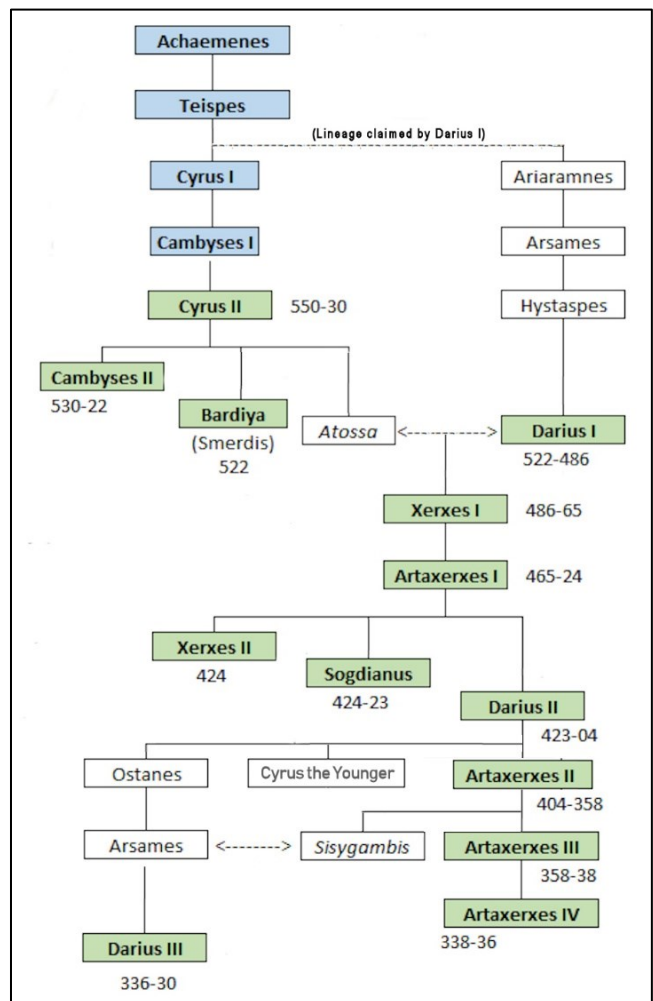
Achaemenes

Teispes

(Lineage claimed by Darius I)

Cyrus I

Ariaramnes

Cambyses I

Arsames

Cyrus II 550-30

Hystaspes

Cambyses II 530-22

Bardiya (Smerdis) 522

Atossa

Darius I 522-486

Xerxes I 486-65

Artaxerxes I 465-24

Xerxes II 424

Sogdianus 424-23

Darius II 423-04

Ostanes

Cyrus the Younger

Artaxerxes II 404-358

Arsames

Sisygambis

Artaxerxes III 358-38

Artaxerxes IV 338-36

Darius III 336-30